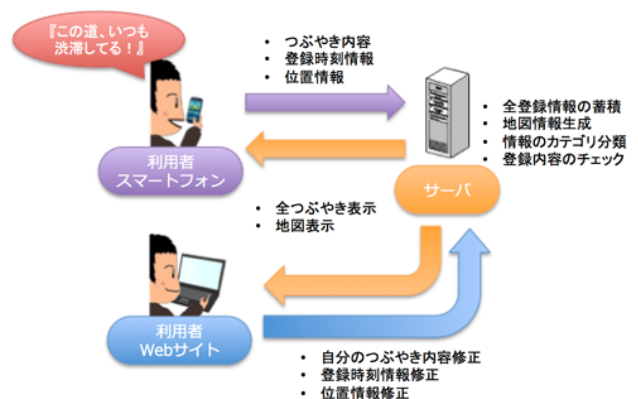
『この道、いつも渋滞してる！』

• つぶやき内容
• 登録時刻情報
• 位置情報

• 全登録情報の蓄積
• 地図情報生成
• 情報のカテゴリ分類
• 登録内容のチェック

利用者
スマートフォン

サーバ

• 全つぶやき表示
• 地図表示

利用者
Webサイト

• 自分のつぶやき内容修正
• 登録時刻情報修正
• 位置情報修正